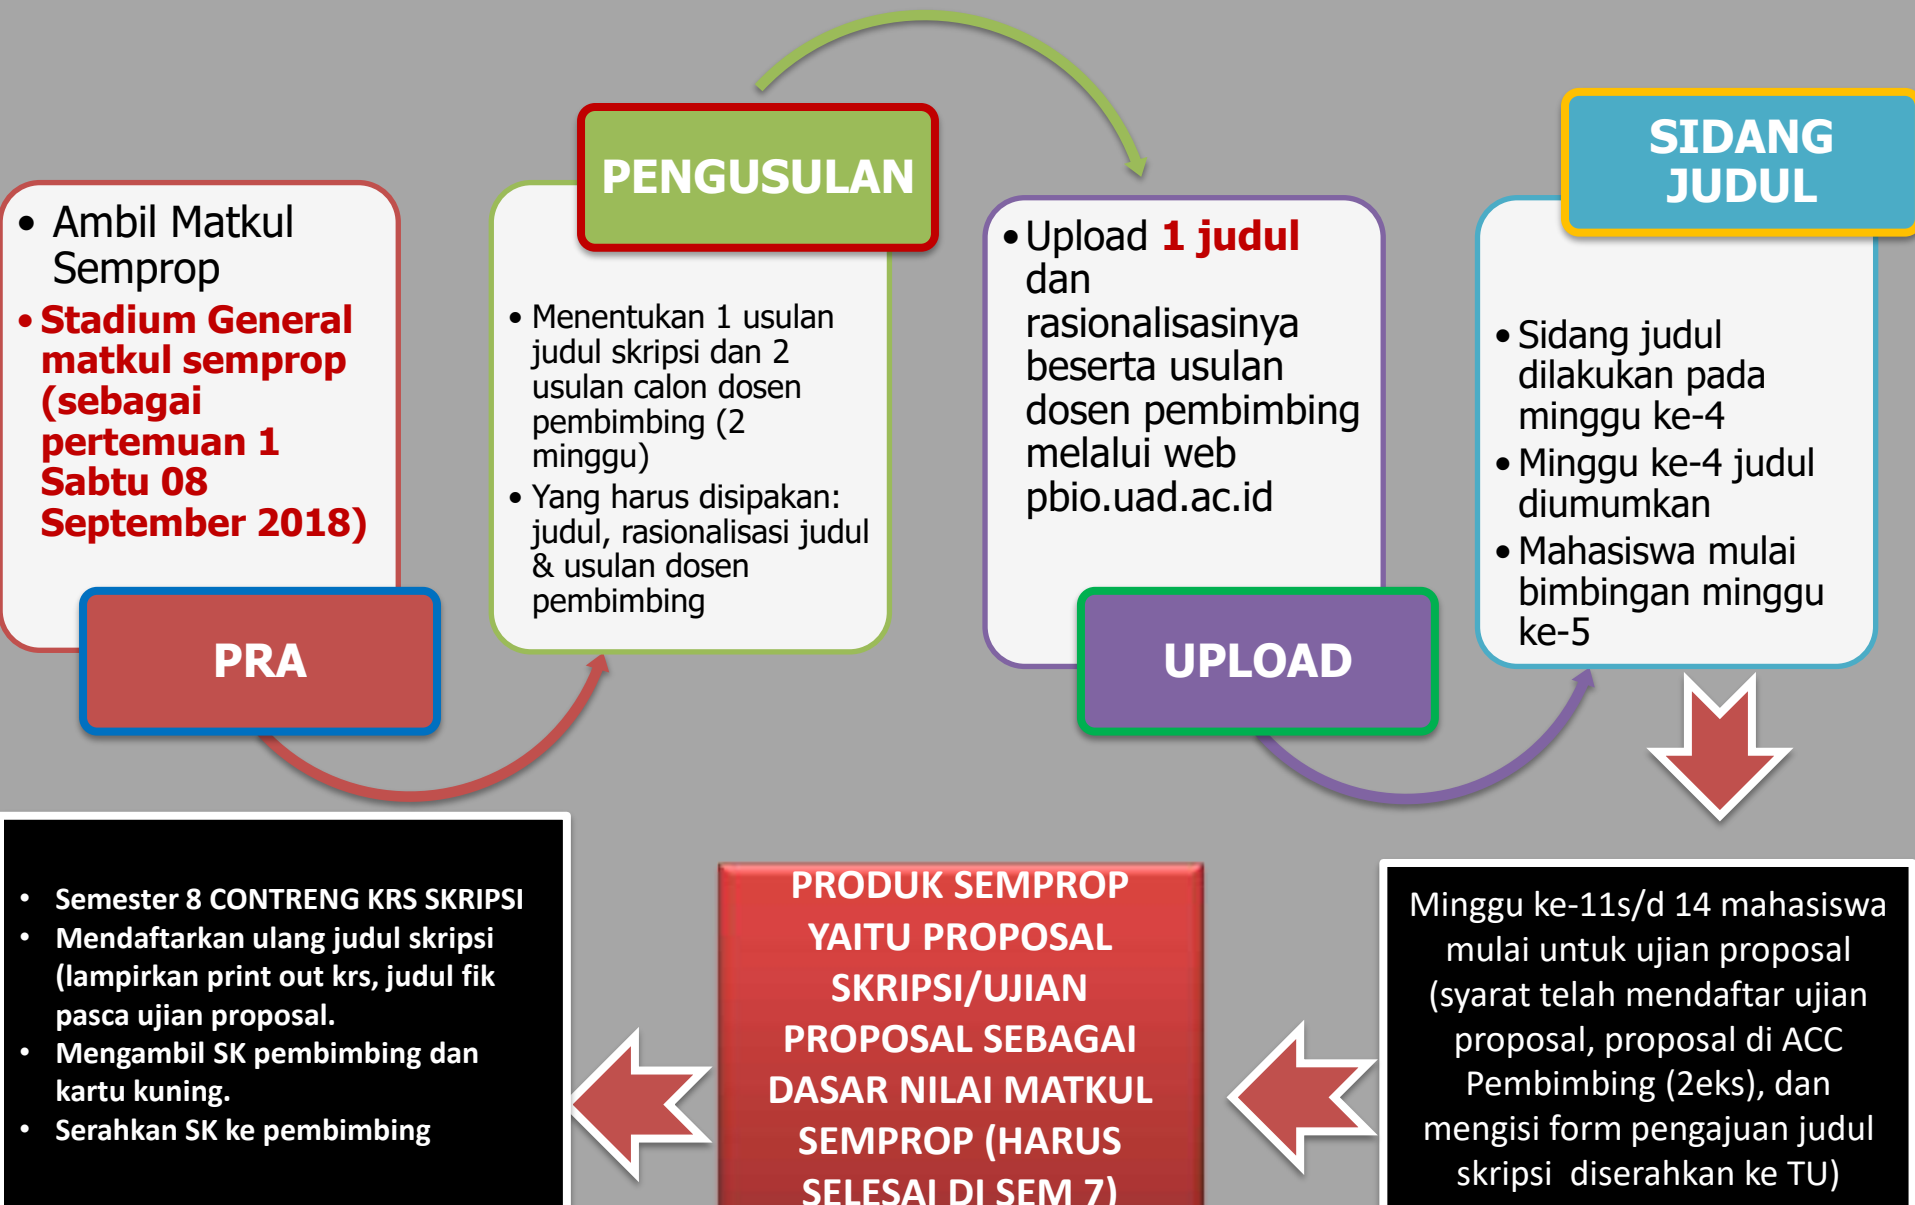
- Ambil Matkul Semprop
- Stadium General matkul semprop (sebagai pertemuan 1 Sabtu 08 September 2018)

PRA

PENGUSULAN

- Menentukan 1 usulan judul skripsi dan 2 usulan calon dosen pembimbing (2 minggu)
- Yang harus disipakan: judul, rasionalisasi judul & usulan dosen pembimbing

- Upload 1 judul dan rasionalisasinya beserta usulan dosen pembimbing melalui web pbio.uad.ac.id

UPLOAD

SIDANG JUDUL

- Sidang judul dilakukan pada minggu ke-4
- Minggu ke-4 judul diumumkan
- Mahasiswa mulai bimbingan minggu ke-5

Minggu ke-11s/d 14 mahasiswa mulai untuk ujian proposal (syarat telah mendaftar ujian proposal, proposal di ACC Pembimbing (2eks), dan mengisi form pengajuan judul skripsi diserahkan ke TU)

PRODUK SEMPROP YAITU PROPOSAL SKRIPSI/UJIAN PROPOSAL SEBAGAI DASAR NILAI MATKUL SEMPROP (HARUS SELESAI DI SEM 7)

- Semester 8 CONTRENG KRS SKRIPSI
- Mendaftarkan ulang judul skripsi (lampirkan print out krs, judul fik pasca ujian proposal.
- Mengambil SK pembimbing dan kartu kuning.
- Serahkan SK ke pembimbing